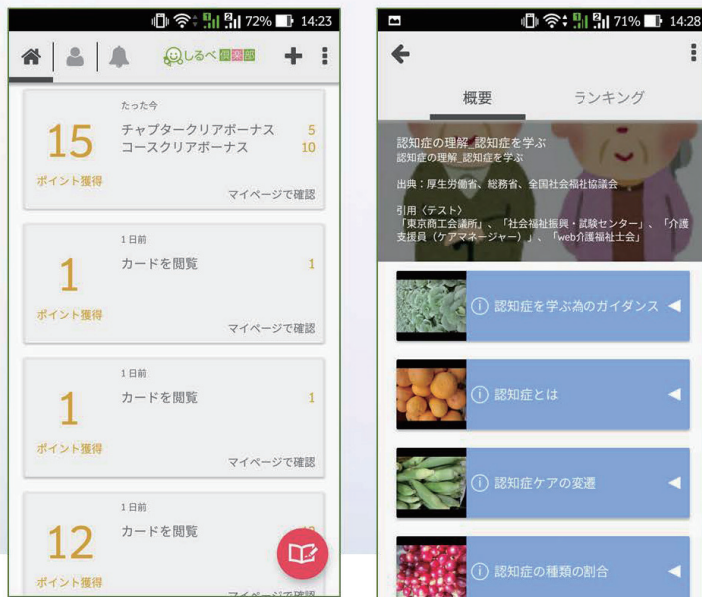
72% 14:23

しるべ 根室版

15
ポイント獲得
たった今
チャプタークリアボーナス 5
コースクリアボーナス 10
マイページで確認

1
ポイント獲得
1日前
カードを閲覧 1
マイページで確認

1
ポイント獲得
1日前
カードを閲覧 1
マイページで確認

12
ポイント獲得
1日前
カードを閲覧 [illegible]
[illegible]

71% 14:28

概要
ランキング

認知症の理解_認知症を学ぶ
認知症の理解_認知症を学ぶ

出典：厚生労働省、総務省、全国社会福祉協議会

引用〈テスト〉
「東京商工会議所」、「社会福祉振興・試験センター」、「介護支援員（ケアマネージャー）」、「web介護福祉士会」

認知症を学ぶ為のガイダンス
認知症とは
認知症ケアの変遷
認知症の種類の割合